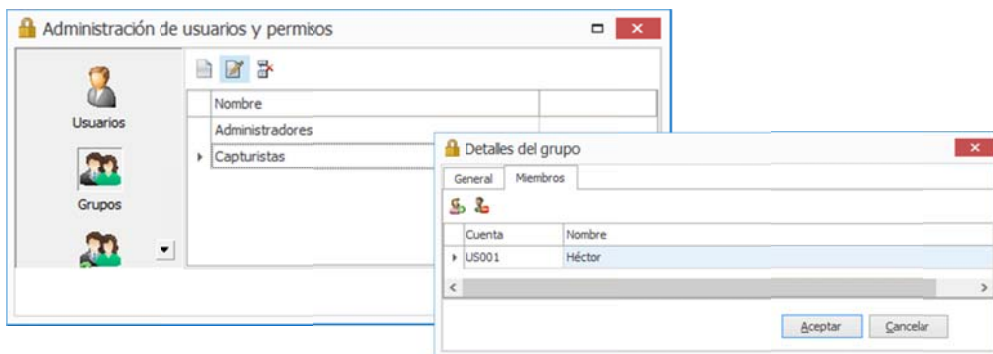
Administración de usuarios y permisos

Usuarios

Grupos

| Nombre | |
|---|---|
| Administradores | |
| Capturistas | |

Detalles del grupo

General | Miembros

| Cuenta | Nombre |
|---|---|
| US001 | Héctor |

Aceptar | Cancelar